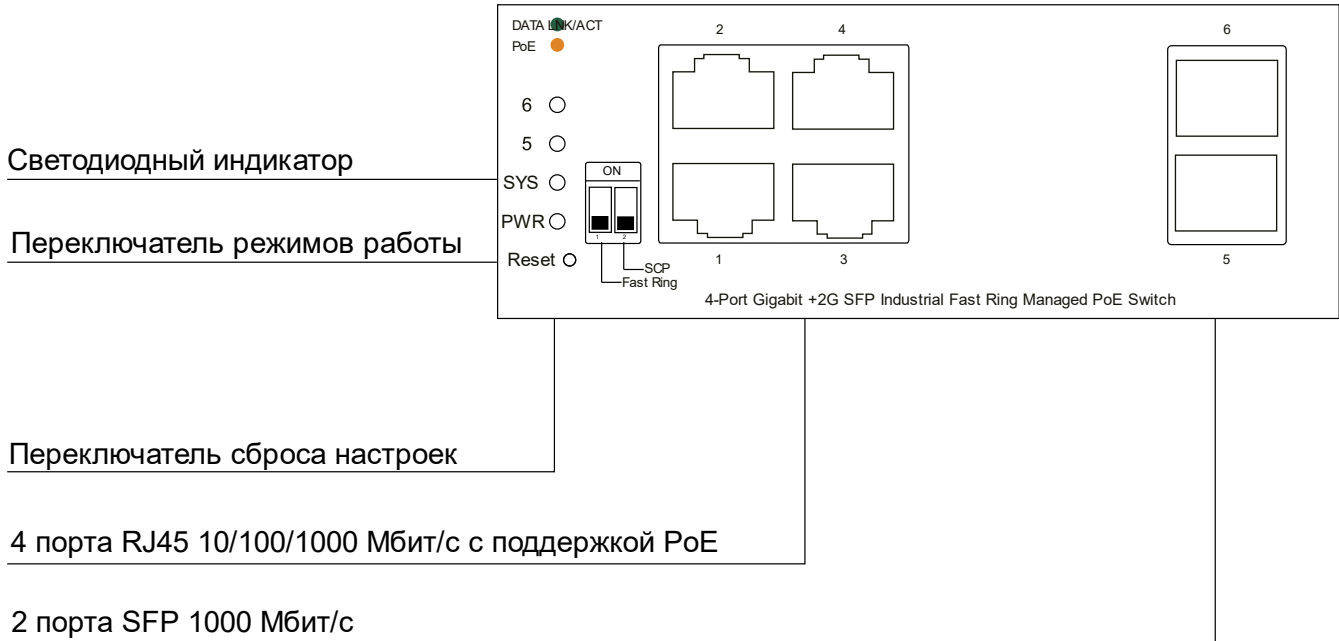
DATA LINK/ACT
PoE

6
5
SYS
PWR
Reset

ON
1 2
SCP
Fast Ring

2 4
1 3
6
5

4-Port Gigabit +2G SFP Industrial Fast Ring Managed PoE Switch

Светодиодный индикатор

Переключатель режимов работы

Переключатель сброса настроек

4 порта RJ45 10/100/1000 Мбит/с с поддержкой PoE

2 порта SFP 1000 Мбит/с